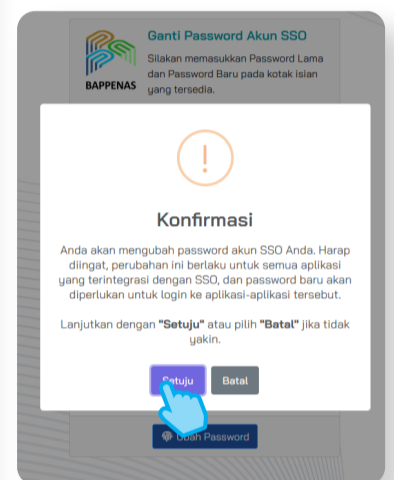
BAPPENAS

Ganti Password Akun SSO

Silakan memasukkan Password Lama dan Password Baru pada kotak isian yang tersedia.

!

Konfirmasi

Anda akan mengubah password akun SSO Anda. Harap diingat, perubahan ini berlaku untuk semua aplikasi yang terintegrasi dengan SSO, dan password baru akan diperlukan untuk login ke aplikasi-aplikasi tersebut.

Lanjutkan dengan **"Setuju"** atau pilih **"Batal"** jika tidak yakin.

Setuju

Batal

Ubah Password